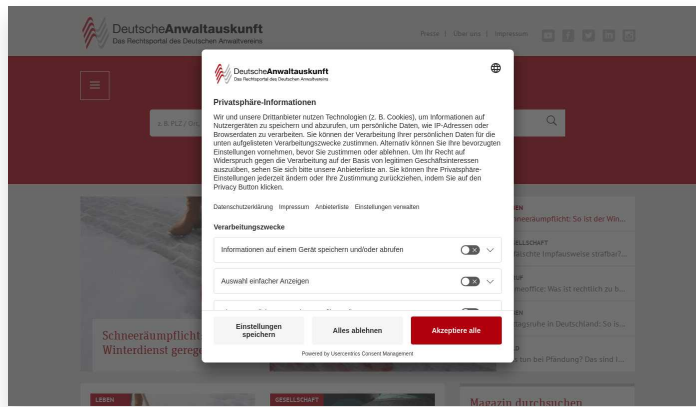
DeutscheAnwaltauskunft
Das Rechtsportal des Deutschen Anwaltvereins

Presse | Über uns | Impressum

z. B. PLZ / Ort

DeutscheAnwaltauskunft
Das Rechtsportal des Deutschen Anwaltvereins

Privatsphäre-Informationen

Wir und unsere Drittanbieter nutzen Technologien (z. B. Cookies), um Informationen auf Nutzergeräten zu speichern und abzurufen, um persönliche Daten, wie IP-Adressen oder Browserdaten zu verarbeiten. Sie können der Verarbeitung Ihrer persönlichen Daten für die unten aufgelisteten Verarbeitungszwecke zustimmen. Alternativ können Sie Ihre bevorzugten Einstellungen vornehmen, bevor Sie zustimmen oder ablehnen. Um Ihr Recht auf Widerspruch gegen die Verarbeitung auf der Basis von legitimen Geschäftsinteressen auszuüben, sehen Sie sich bitte unsere Anbieterliste an. Sie können Ihre Privatsphäre-Einstellungen jederzeit ändern oder Ihre Zustimmung zurückziehen, indem Sie auf den Privacy Button klicken.

Datenschutzerklärung Impressum Anbieterliste Einstellungen verwalten

Verarbeitungszwecke

Informationen auf einem Gerät speichern und/oder abrufen

Auswahl einfacher Anzeigen

Einstellungen speichern

Alles ablehnen

Akzeptiere alle

Powered by Usercentrics Consent Management

Schneeräumpflicht
Winterdienst gereg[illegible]

LEBEN
Schneeräumpflicht: So ist der Win...

GESELLSCHAFT
Gefälschte Impfausweise strafbar?...

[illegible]
Homeoffice: Was ist rechtlich zu b...

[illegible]
Gasgrube in Deutschland: So is...

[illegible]
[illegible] tun bei Pfändung? Das sind i...

LEBEN

GESELLSCHAFT

Magazin durchsuchen